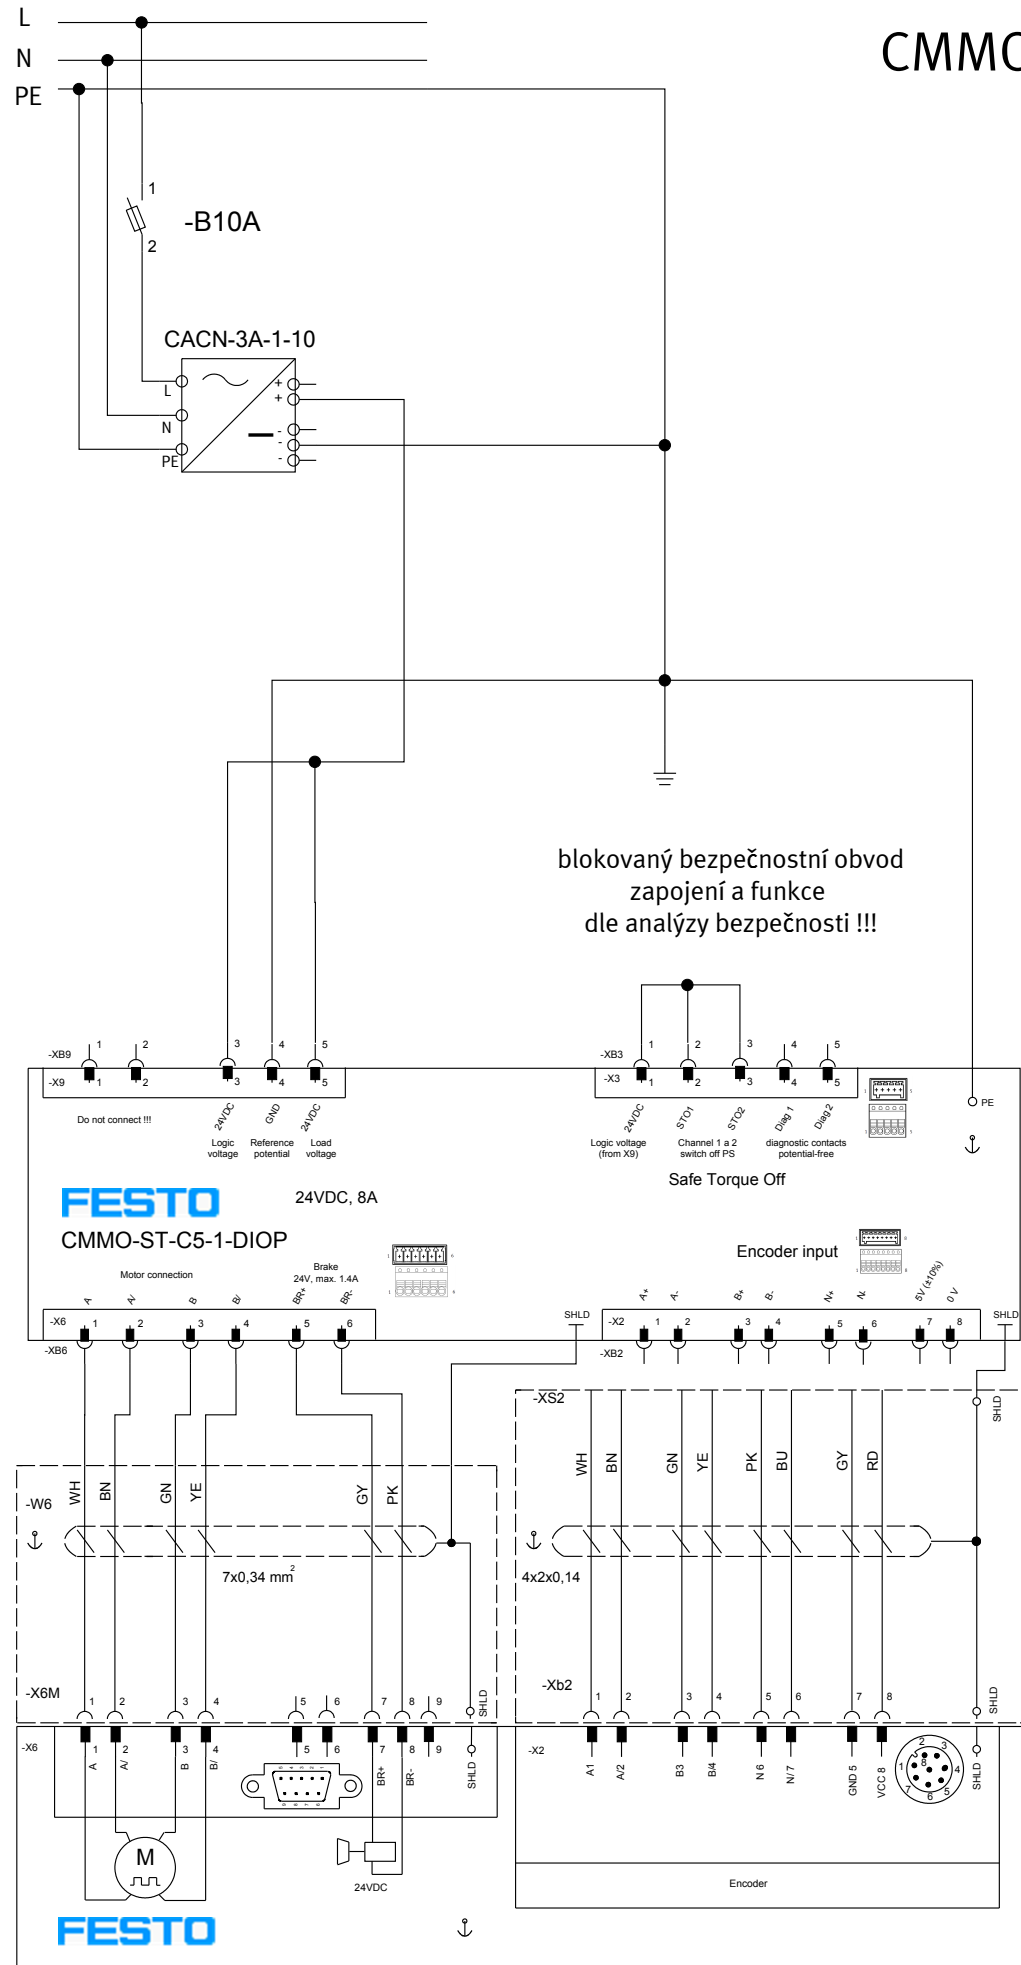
L
N
PE

CMMO

1
-B10A
2

CACN-3A-1-10
L
N
PE
+
+
-
-
-

blokovaný bezpečnostní obvod
zapojení a funkce
dle analýzy bezpečnosti !!!

-XB9
-X9
1 2 3 4 5
Do not connect !!!
24VDC Logic voltage
GND Reference potential
24VDC Load voltage

-XB3
-X3
1 2 3 4 5
24VDC Logic voltage (from X9)
STO1 STO2 Channel 1 a 2 switch off PS
Diag 1 Diag 2 diagnostic contacts potential-free
Safe Torque Off
PE

FESTO
24VDC, 8A
CMMO-ST-C5-1-DIOP

Motor connection
Brake 24V, max. 1.4A
A A/ B B/ BR+ BR-
-X6
-XB6
1 2 3 4 5 6
SHLD

Encoder input
A+ A- B+ B- N+ N- 5V (±10%) 0 V
-X2
-XB2
1 2 3 4 5 6 7 8
SHLD

-W6
WH BN GN YE GY PK
7x0,34 mm$^2$

-XS2
WH BN GN YE PK BU GY RD
SHLD
4x2x0,14

-X6M
1 2 3 4 5 6 7 8 9 SHLD
-X6
1 2 3 4 5 6 7 8 9
A A/ B B/ BR+ BR- SHLD
M
24VDC

-Xb2
1 2 3 4 5 6 7 8 SHLD
-X2
A1 A/2 B3 B/4 N 6 N/7 GND 5 VCC 8 SHLD
1 2 3 4 5 6 7 8
Encoder

FESTO